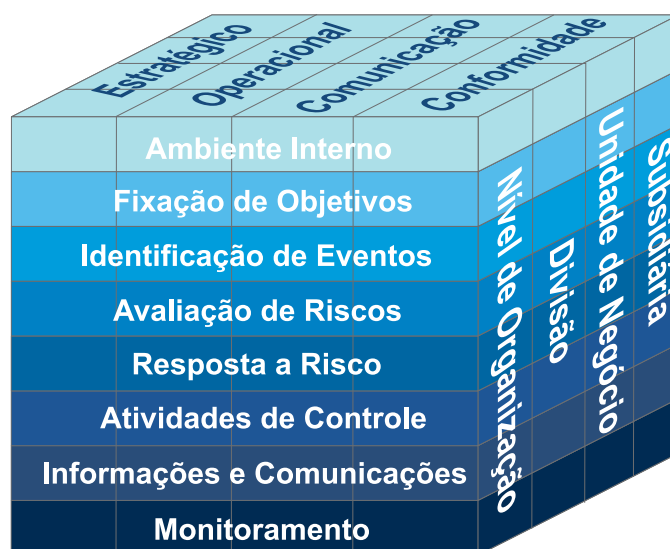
Estratégico
Operacional
Comunicação
Conformidade

Ambiente Interno
Fixação de Objetivos
Identificação de Eventos
Avaliação de Riscos
Resposta a Risco
Atividades de Controle
Informações e Comunicações
Monitoramento

Nível de Organização
Divisão
Unidade de Negócio
Subsidiária